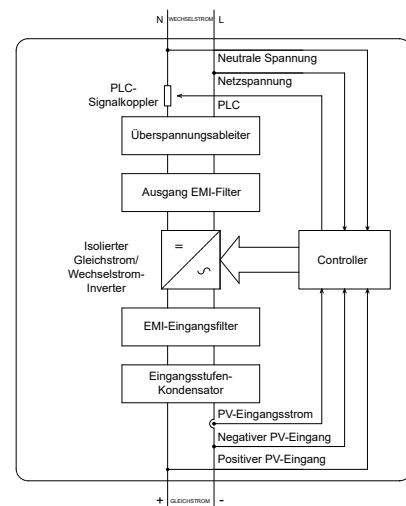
N WECHSELSTROM L

Neutrale Spannung

Netzspannung

PLC-Signalkoppler

PLC

Überspannungsableiter

Ausgang EMI-Filter

Isolierter Gleichstrom/ Wechselstrom-Inverter

=

~

Controller

EMI-Eingangsfilter

Eingangsstufen-Kondensator

PV-Eingangsstrom

Negativer PV-Eingang

Positiver PV-Eingang

+ GLEICHSTROM -